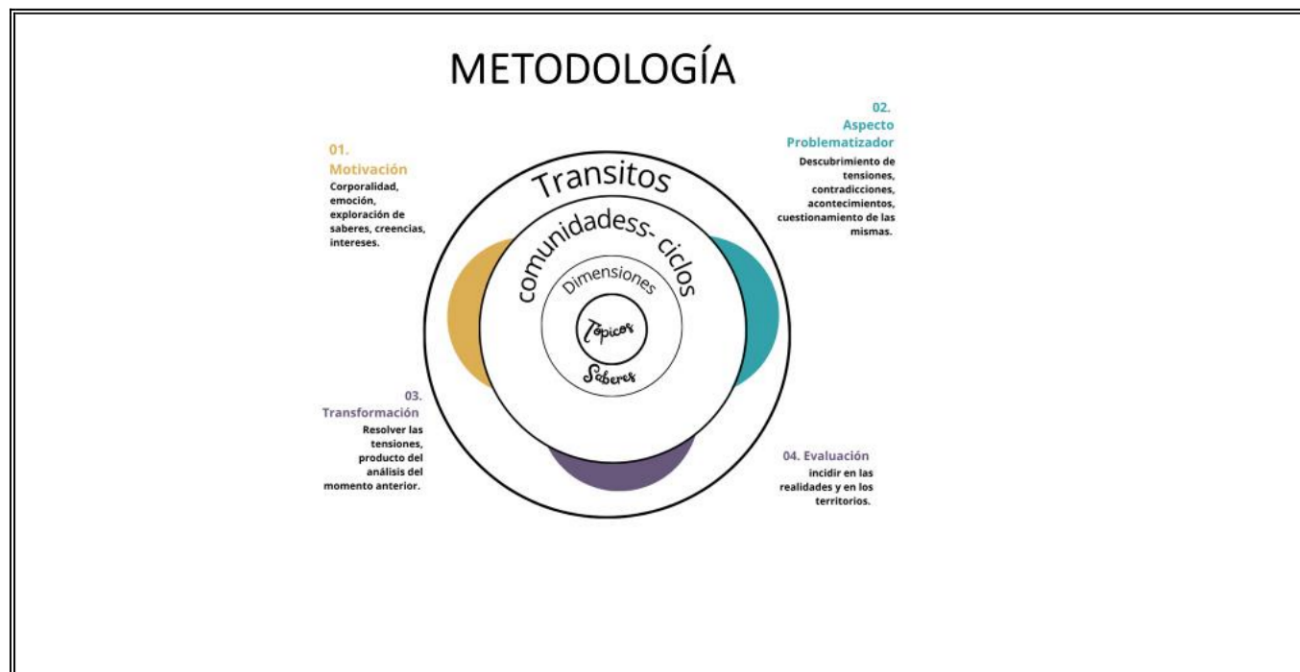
METODOLOGÍA

01.
Motivación
Corporalidad, emoción, exploración de saberes, creencias, intereses.

02.
Aspecto Problematizador
Descubrimiento de tensiones, contradicciones, acontecimientos, cuestionamiento de las mismas.

Transitos

comunidadess- ciclos

Dimensiones

Tópicos

Saberes

03.
Transformación
Resolver las tensiones, producto del análisis del momento anterior.

04. Evaluación
incidir en las realidades y en los territorios.